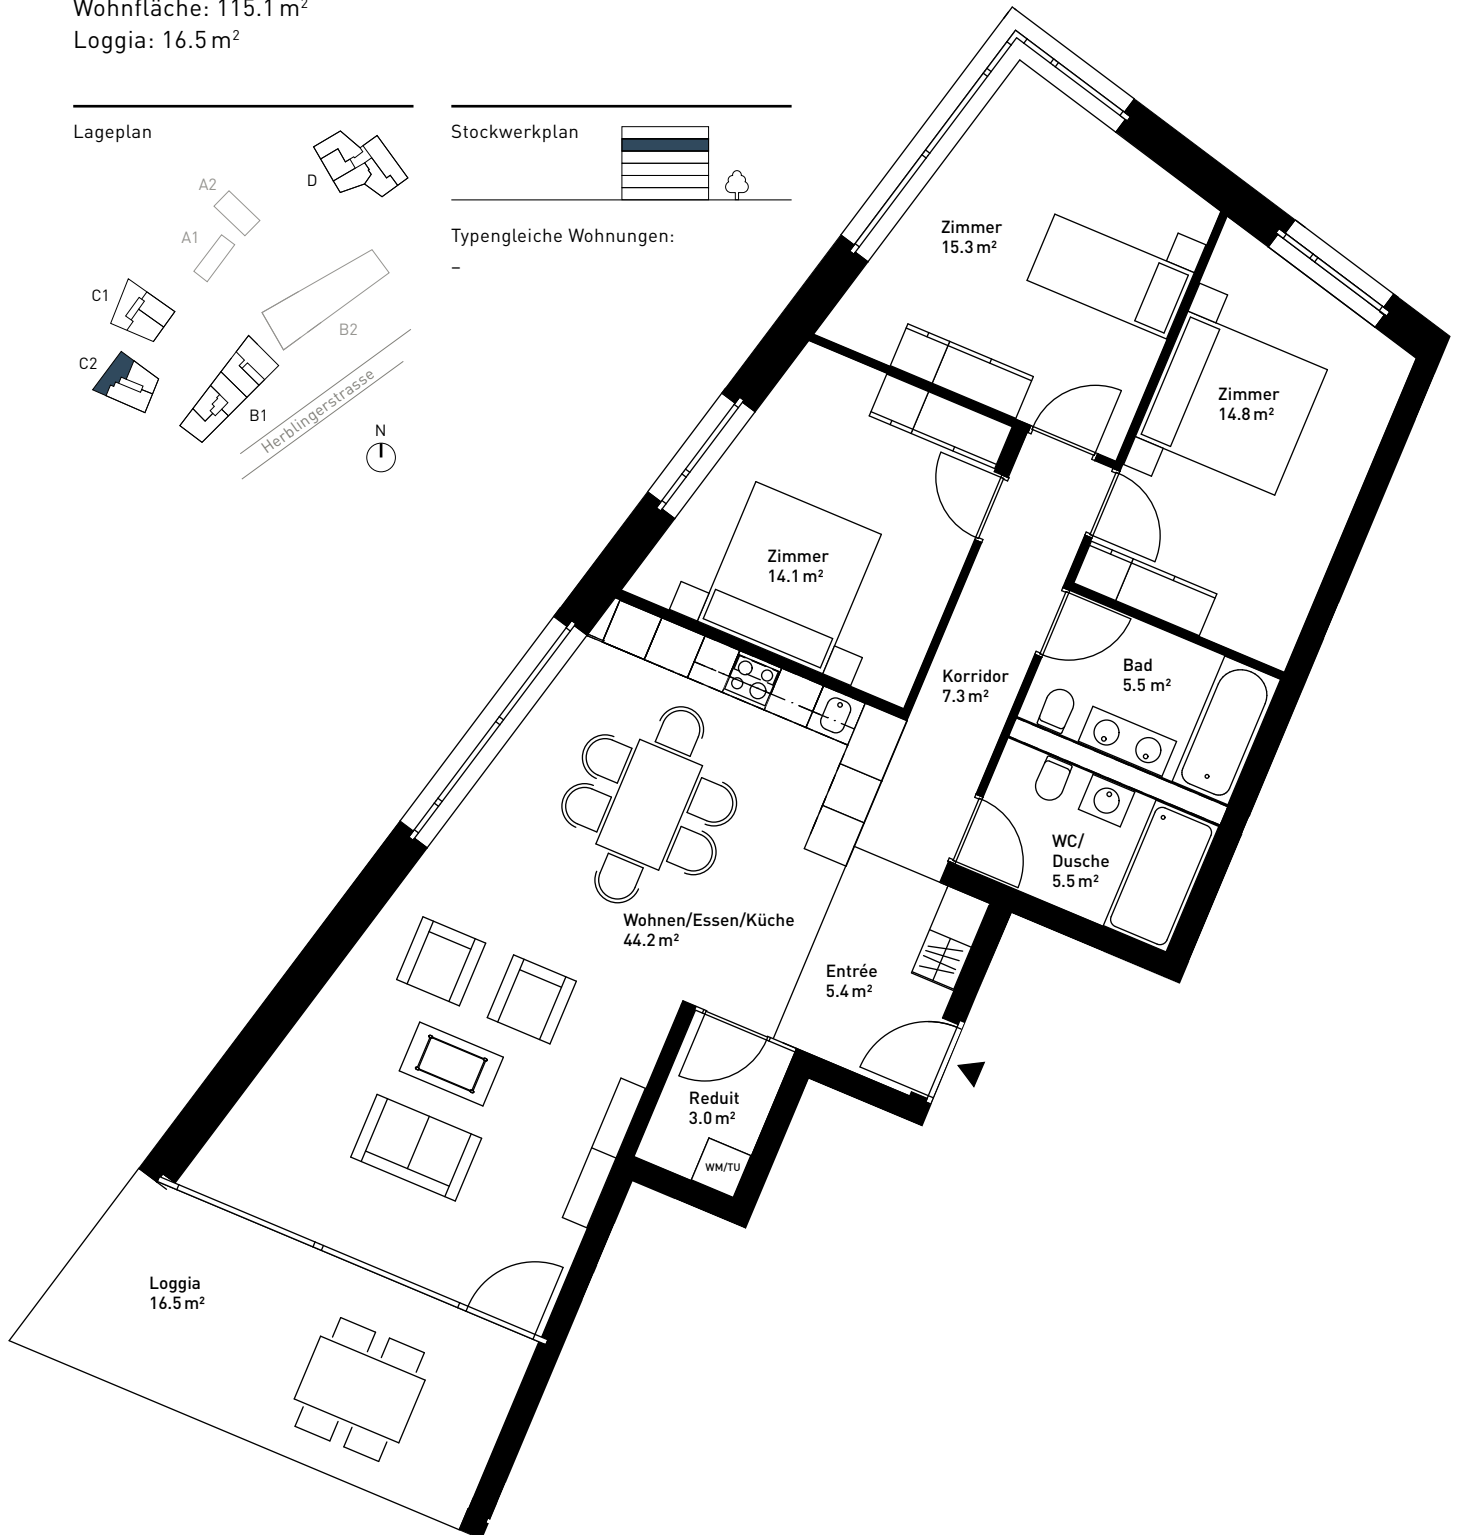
Wohnfläche: 115.1 m²
Loggia: 16.5 m²

Lageplan

D
A2
A1
C1
B2
C2
B1
Herblingerstrasse
N

Stockwerkplan

Typengleiche Wohnungen:
–

Zimmer
15.3 m²

Zimmer
14.8 m²

Zimmer
14.1 m²

Korridor
7.3 m²

Bad
5.5 m²

WC/
Dusche
5.5 m²

Wohnen/Essen/Küche
44.2 m²

Entrée
5.4 m²

Reduit
3.0 m²

WM/TU

Loggia
16.5 m²